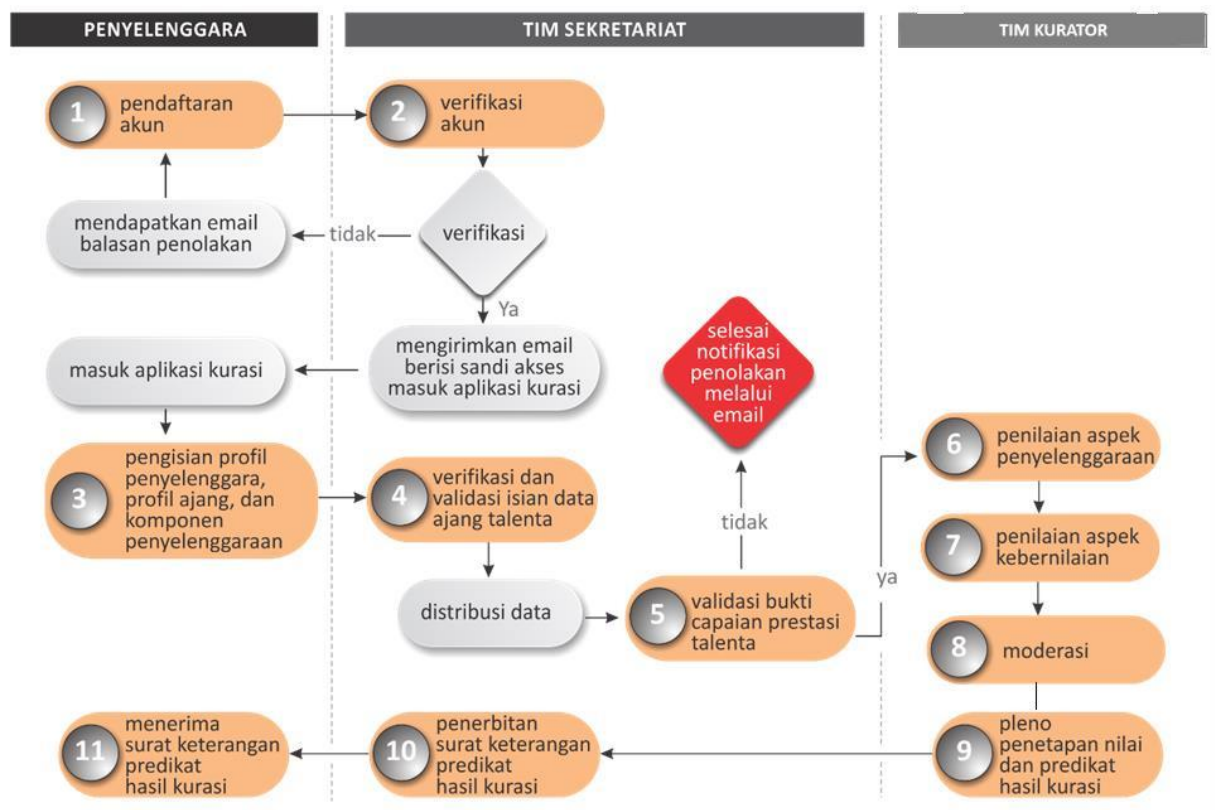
PENYELENGGARA

TIM SEKRETARIAT

TIM KURATOR

1 pendaftaran akun

2 verifikasi akun

mendapatkan email balasan penolakan

tidak

verifikasi

Ya

mengirimkan email berisi sandi akses masuk aplikasi kurasi

masuk aplikasi kurasi

selesai notifikasi penolakan melalui email

3 pengisian profil penyelenggara, profil ajang, dan komponen penyelenggaraan

4 verifikasi dan validasi isian data ajang talenta

tidak

6 penilaian aspek penyelenggaraan

7 penilaian aspek kebernilaian

ya

distribusi data

5 validasi bukti capaian prestasi talenta

8 moderasi

11 menerima surat keterangan predikat hasil kurasi

10 penerbitan surat keterangan predikat hasil kurasi

9 pleno penetapan nilai dan predikat hasil kurasi